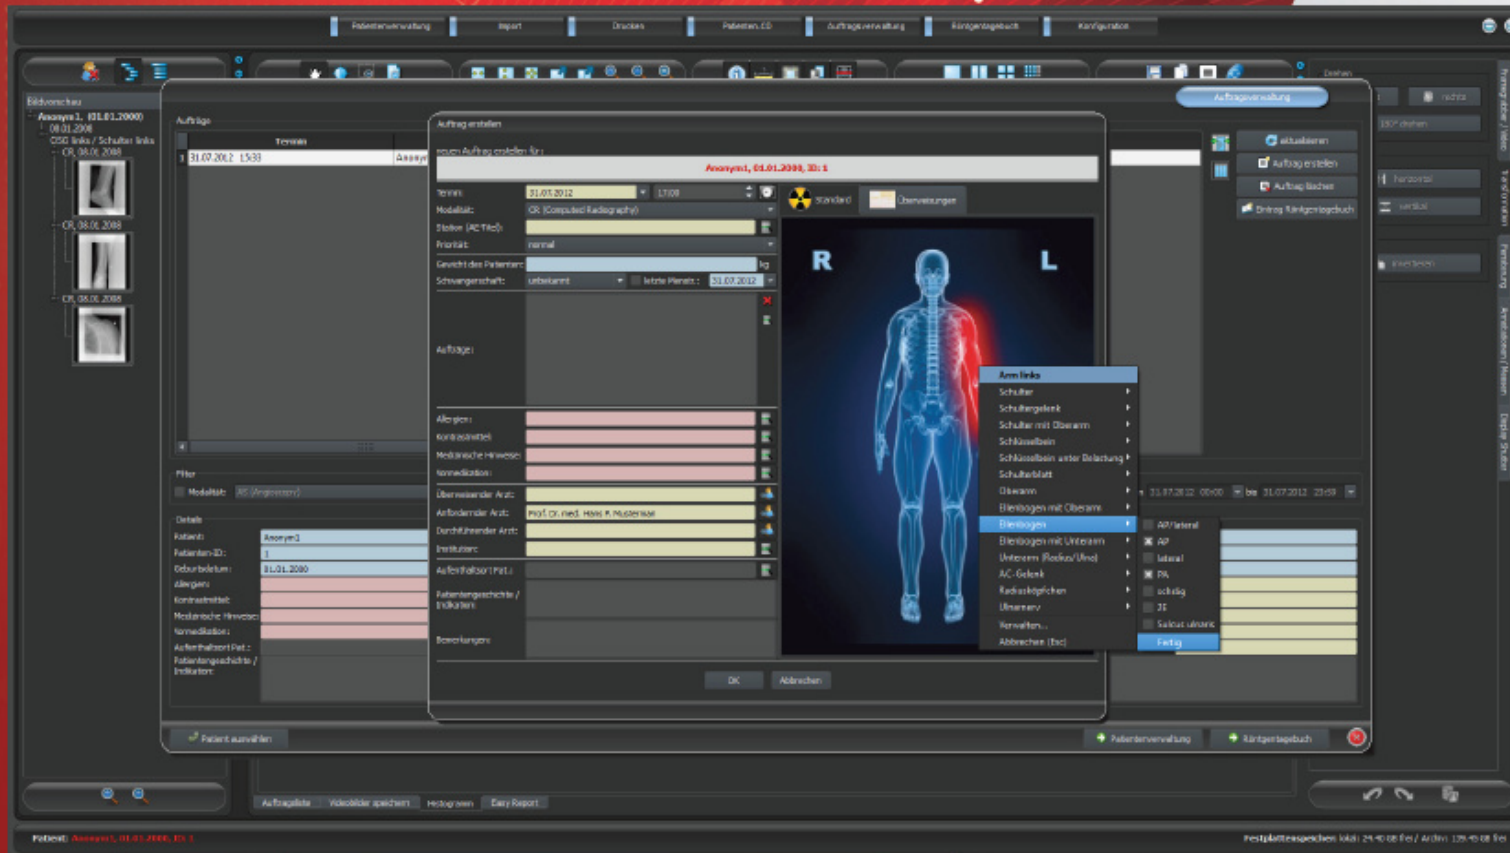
Patientenverwaltung | Import | Drucken | Patienten CD | Auftragsverwaltung | Röntgentagebuch | Konfiguration

Drehen

Bildvorschau
Anonym1, (01.01.2000)
08.01.2008
OSG links / Schulter links
CR, 08.01.2008
CR, 08.01.2008
CR, 08.01.2008

Aufträge
Termin
1 31.07.2012 15:33 Anonym

Filter
Modalität: AS (Angioscopy)

Details
Patient: Anonym1
Patienten-ID: 1
Geburtsdatum: 01.01.2000
Allergien:
Kontrastmittel:
Medizinische Hinweise:
Vormedikation:
Aufenthaltsort Pat.:
Patientengeschichte / Indikation:

Auftragsverwaltung

Auftrag erstellen
neuen Auftrag erstellen für:
Anonym1, 01.01.2000, ID: 1
Termin: 31.07.2012 17:00
Modalität: CR (Computed Radiography)
Station (AE-Title):
Priorität: normal
Gewicht des Patienten: kg
Schwangerschaft: unbekannt letzte Mensis: 31.07.2012
Aufträge:
Allergien:
Kontrastmittel:
Medizinische Hinweise:
Vormedikation:
Überweisender Arzt:
Anfordernder Arzt: Prof. Dr. med. Hans R. Mustermann
Durchführender Arzt:
Institution:
Aufenthaltsort Pat.:
Patientengeschichte / Indikation:
Bemerkungen:
OK Abbrechen

Standard Übersetzungen
R L

Arm links
Schulter
Schultergelenk
Schulter mit Oberarm
Schlüsselbein
Schlüsselbein unter Belastung
Schulterblatt
Oberarm
Ellenbogen mit Oberarm
Ellenbogen
Ellenbogen mit Unterarm
Unterarm (Radius/Ulna)
AC-Gelenk
Radiusköpfchen
Ulnarnerv
Verwalten...
Abbrechen (Esc)

AP/lateral
AP
lateral
PA
schräg
3E
Sulcus ulnaris
Fertig

aktualisieren
Auftrag erstellen
Auftrag löschen
Eintrag Röntgentagebuch

rechts
180° drehen
horizontal
vertikal
invertieren

31.07.2012 00:00 bis 31.07.2012 23:59

Patient auswählen
Patientenverwaltung Röntgentagebuch

Auftragsliste | Videobilder speichern | Histogramm | Easy Report

Patient: Anonym1, 01.01.2000, ID: 1
Festplattenspeicher: lokal: 29.40 GB frei / Archiv: 135.40 GB frei